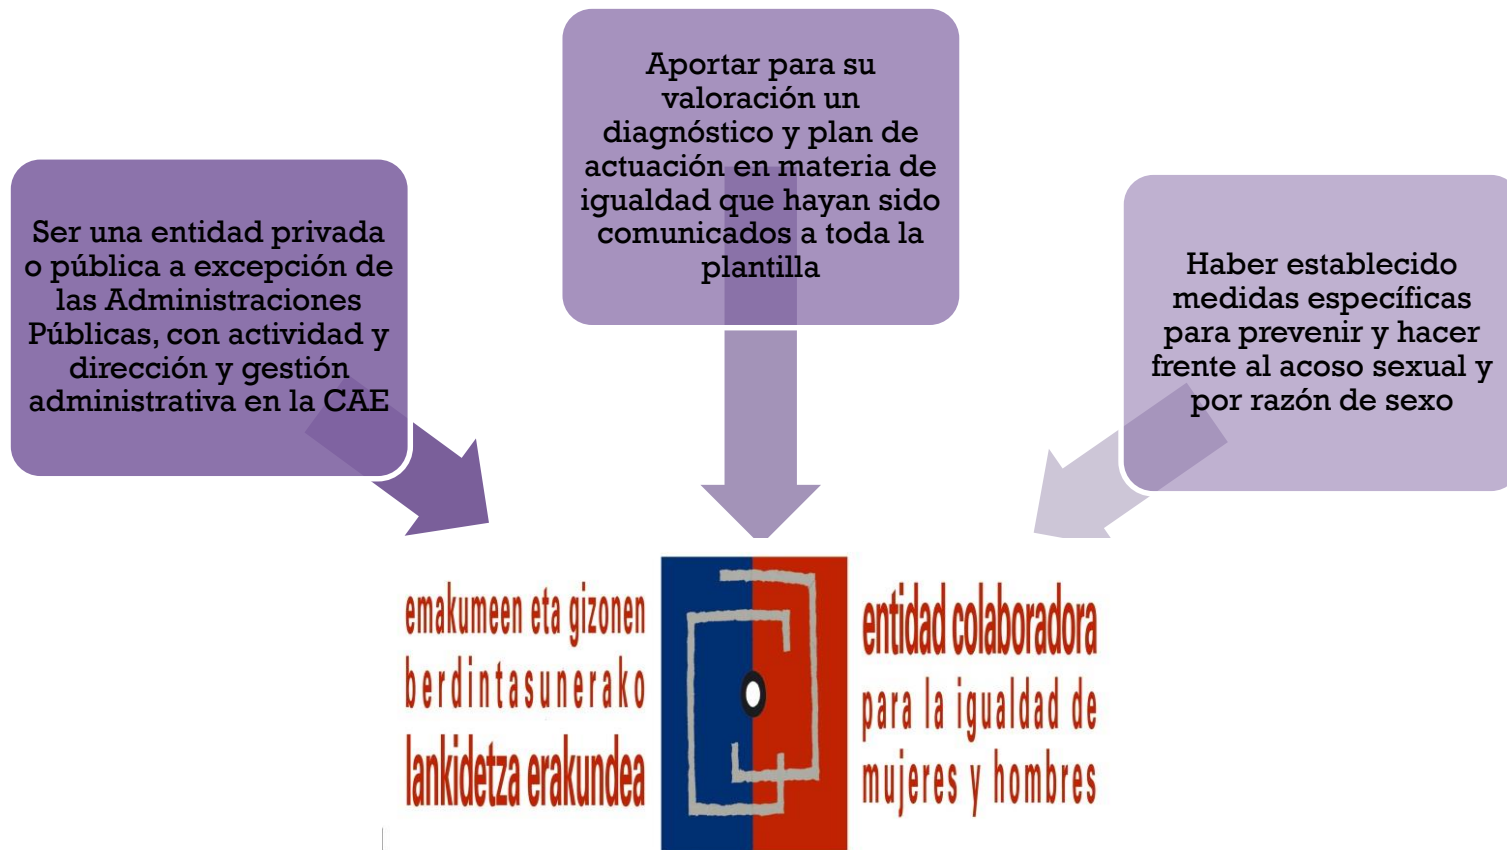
Aportar para su valoración un diagnóstico y plan de actuación en materia de igualdad que hayan sido comunicados a toda la plantilla

Ser una entidad privada o pública a excepción de las Administraciones Públicas, con actividad y dirección y gestión administrativa en la CAE

Haber establecido medidas específicas para prevenir y hacer frente al acoso sexual y por razón de sexo

emakumeen eta gizonen berdintasunerako lankidetza erakundea

entidad colaboradora para la igualdad de mujeres y hombres